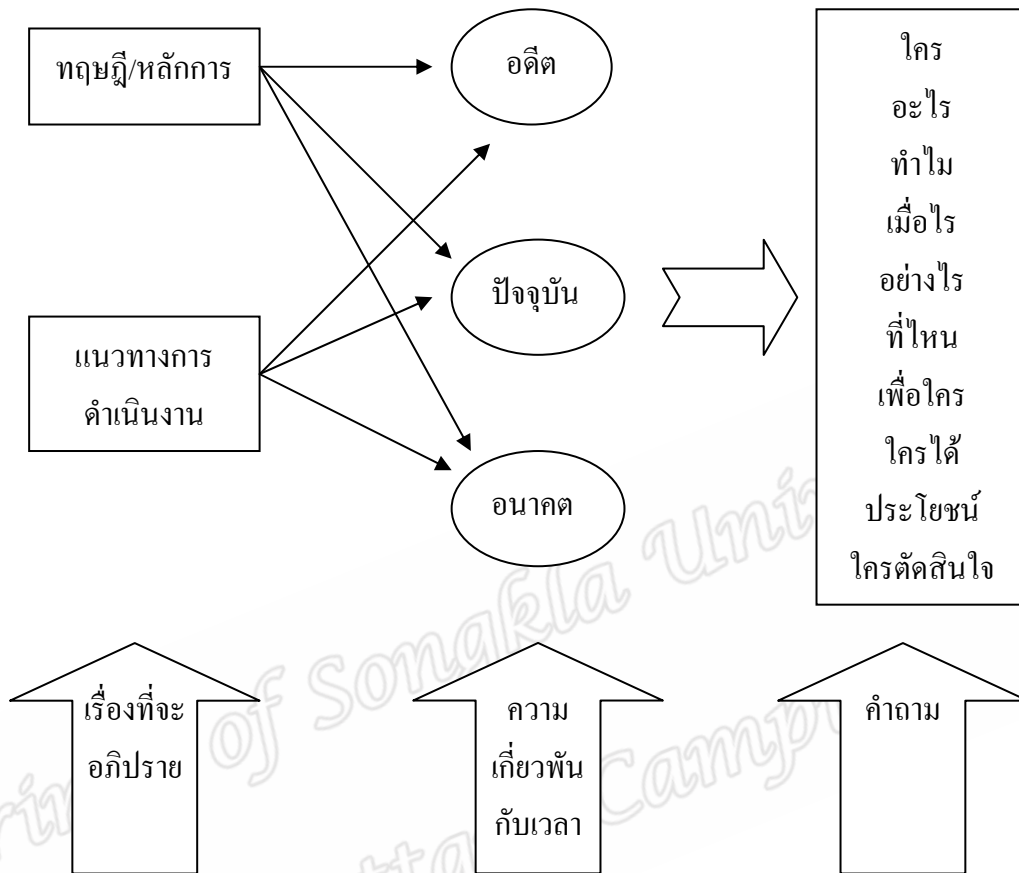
ทฤษฎี/หลักการ

แนวทางการ
ดำเนินงาน

อดีต

ปัจจุบัน

อนาคต

ใคร
อะไร
ทำไม
เมื่อไร
อย่างไร
ที่ไหน
เพื่อใคร
ใครได้
ประโยชน์
ใครตัดสินใจ

เรื่องที่จะ
อภิปราย

ความ
เกี่ยวพัน
กับเวลา

คำถาม

of Songkla Univ
Campus